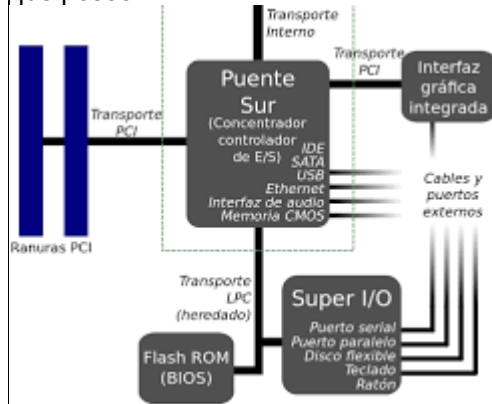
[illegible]

Transporte Interno

Transporte PCI

Puente Sur (Concentrador controlador de E/S)

IDE
SATA
USB
Ethernet
Interfaz de audio
Memoria CMOS

Transporte PCI

Interfaz gráfica integrada

Cables y puertos externos

Ranuras PCI

Transporte LPC (heredado)

Super I/O

Puerto serial
Puerto paralelo
Disco flexible
Teclado
Ratón

Flash ROM (BIOS)